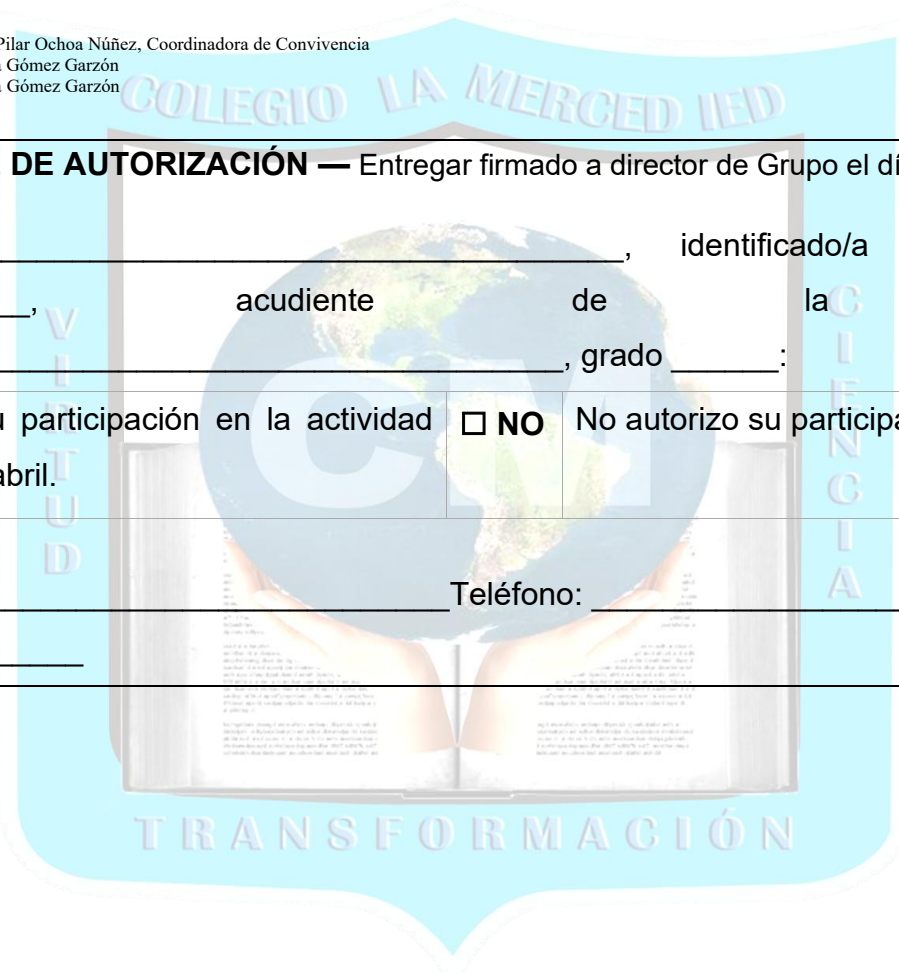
Pilar Ochoa Núñez, Coordinadora de Convivencia
Gómez Garzón
Gómez Garzón

COLEGIO LA MERCED IED

DE AUTORIZACIÓN — Entregar firmado a director de Grupo el dí

________________________________, identificado/a

__, acudiente de la

________________________________, grado ______:

| u participación en la actividad abril. | ☐ NO | No autorizo su participa |
|---|---|---|

________________________Teléfono: ________________

______

V I R T U D

C I E N C I A

TRANSFORMACIÓN